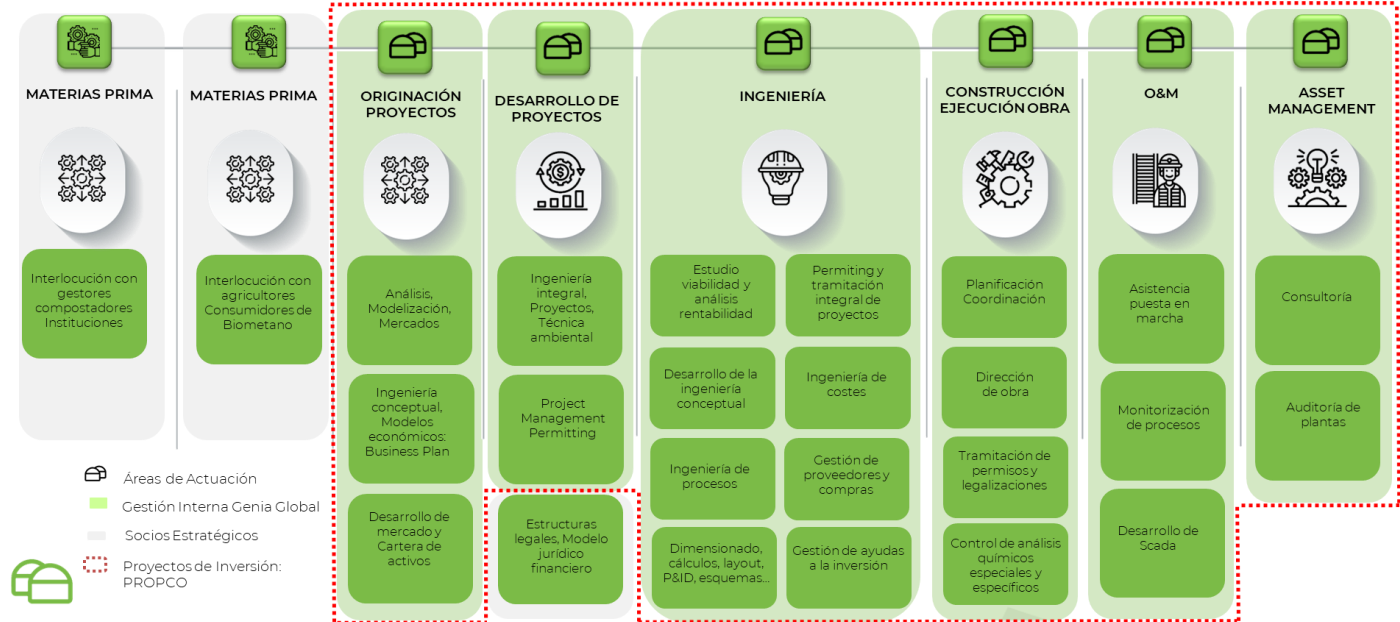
MATERIAS PRIMA

Interlocución con gestores compostadores Instituciones

MATERIAS PRIMA

Interlocución con agricultores Consumidores de Biometano

ORIGINACIÓN PROYECTOS

Análisis, Modelización, Mercados

Ingeniería conceptual, Modelos económicos: Business Plan

Desarrollo de mercado y Cartera de activos

DESARROLLO DE PROYECTOS

Ingeniería integral, Proyectos, Técnica ambiental

Project Management Permitting

Estructuras legales, Modelo jurídico financiero

INGENIERÍA

Estudio viabilidad y análisis rentabilidad

Permiting y tramitación integral de proyectos

Desarrollo de la ingeniería conceptual

Ingeniería de costes

Ingeniería de procesos

Gestión de proveedores y compras

Dimensionado, cálculos, layout, P&ID, esquemas…

Gestión de ayudas a la inversión

CONSTRUCCIÓN EJECUCIÓN OBRA

Planificación Coordinación

Dirección de obra

Tramitación de permisos y legalizaciones

Control de análisis químicos especiales y específicos

O&M

Asistencia puesta en marcha

Monitorización de procesos

Desarrollo de Scada

ASSET MANAGEMENT

Consultoría

Auditoría de plantas

Áreas de Actuación
Gestión Interna Genia Global
Socios Estratégicos
Proyectos de Inversión: PROPCO